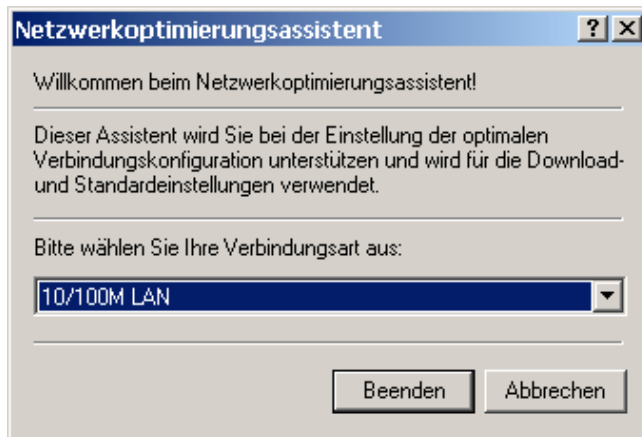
Netzwerkoptimierungsassistent

?

×

Willkommen beim Netzwerkoptimierungsassistent!

Dieser Assistent wird Sie bei der Einstellung der optimalen Verbindungskonfiguration unterstützen und wird für die Download- und Standardeinstellungen verwendet.

Bitte wählen Sie Ihre Verbindungsart aus:

10/100M LAN

Beenden

Abbrechen